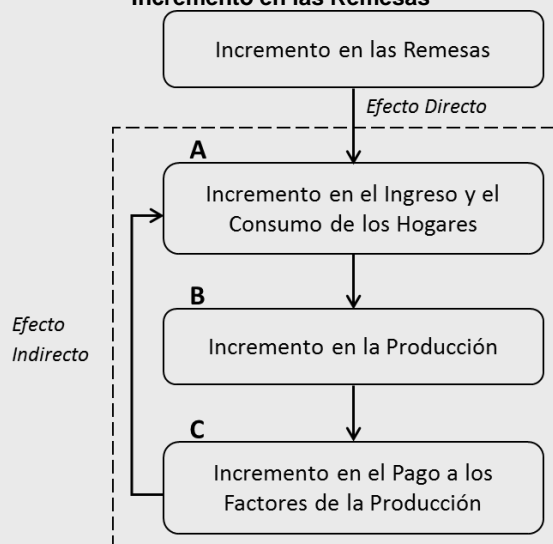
Incremento en las Remesas

Incremento en las Remesas

Efecto Directo

A
Incremento en el Ingreso y el Consumo de los Hogares

Efecto Indirecto

B
Incremento en la Producción

C
Incremento en el Pago a los Factores de la Producción